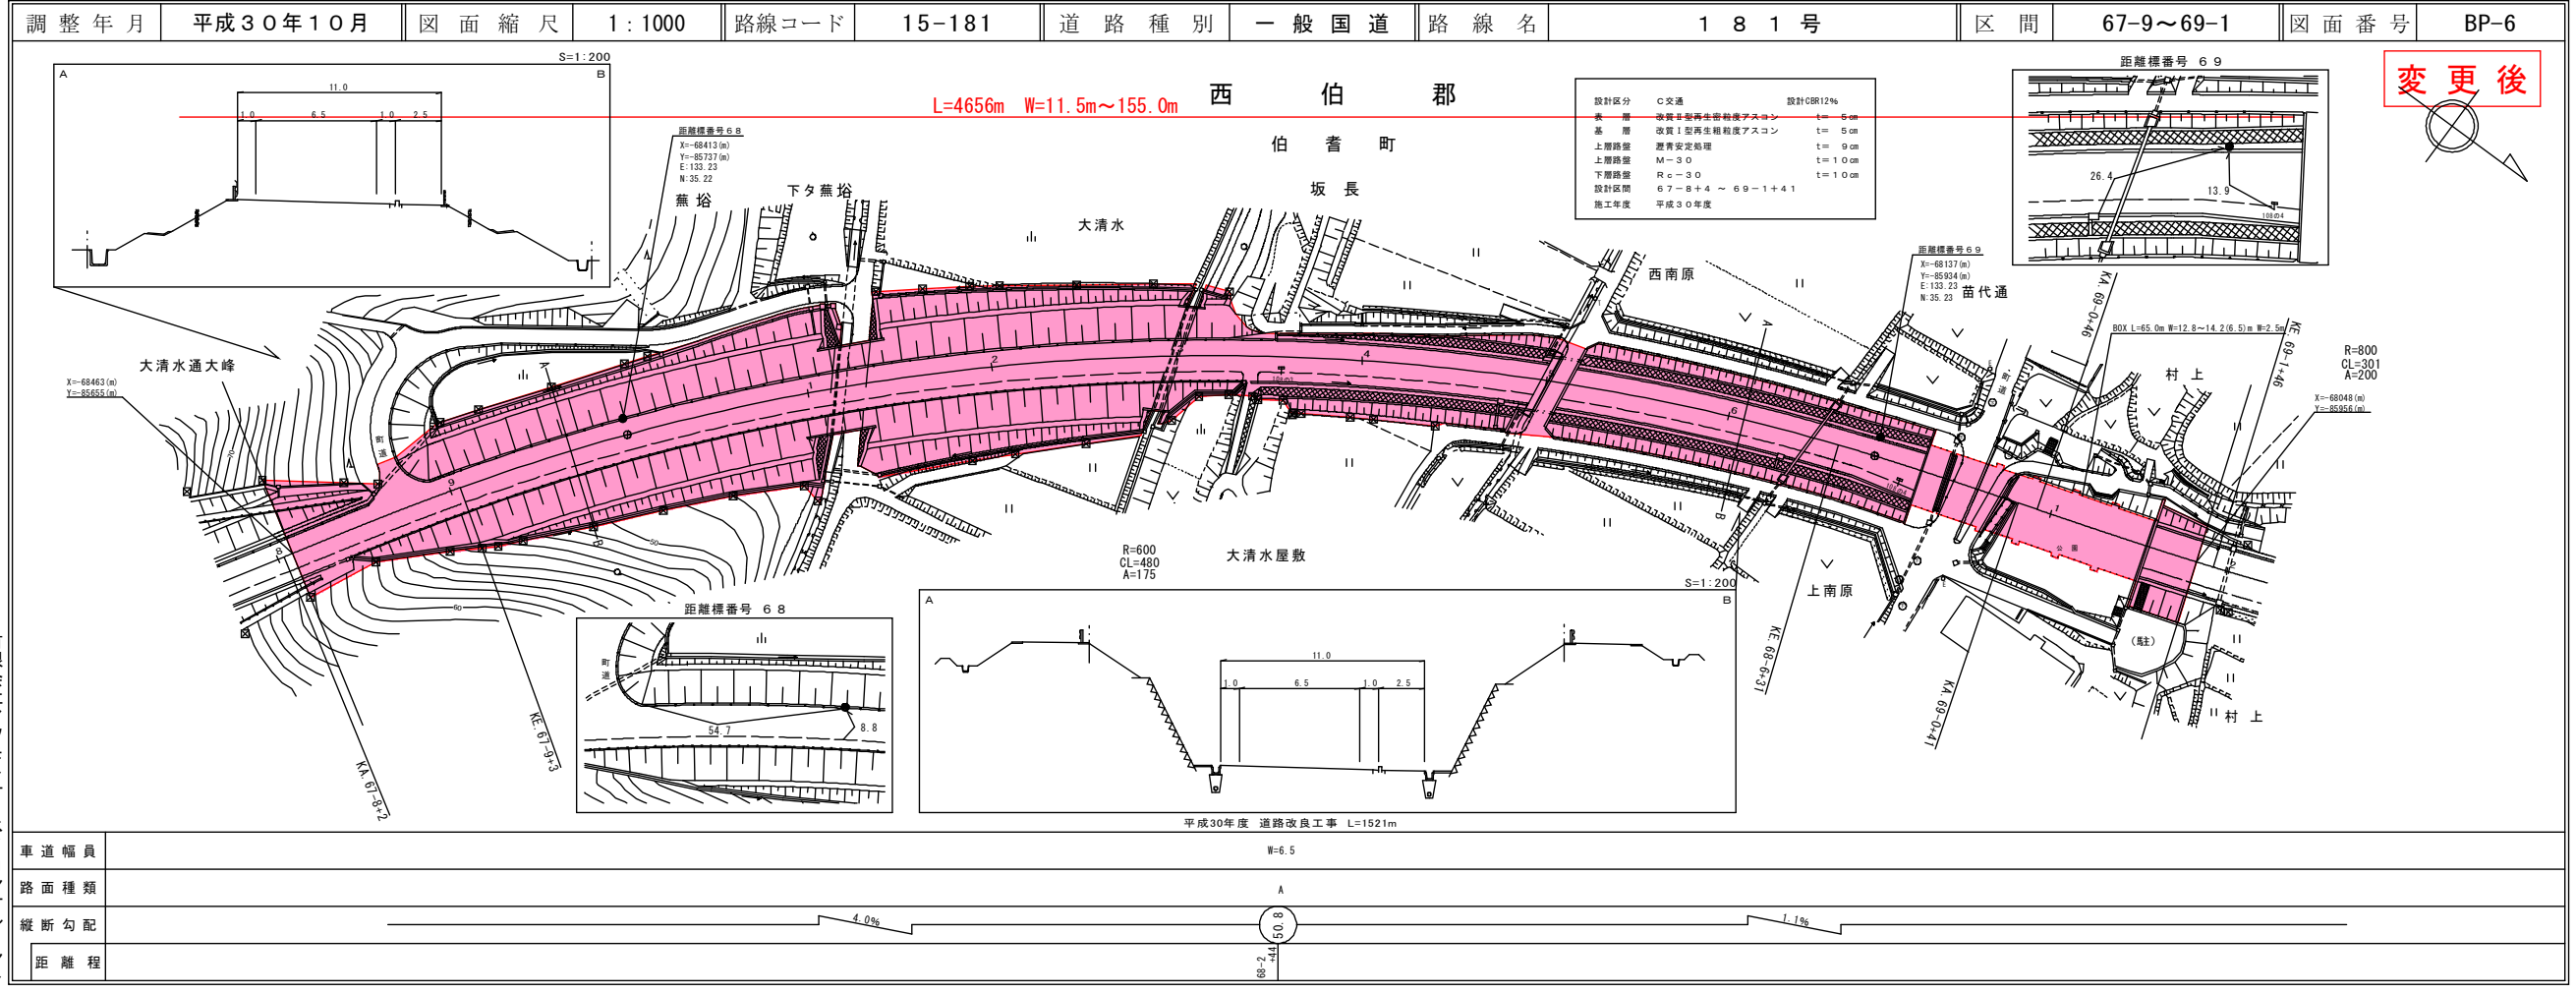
| 調整年月 | 平成３０年１０月 | 図面縮尺 | 1:1000 | 路線コード | 15-181 | 道路種別 | 一般国道 | 路線名 | １８１号 | 区間 | 67-9～69-1 | 図面番号 | BP-6 |
|---|---|---|---|---|---|---|---|---|---|---|---|---|---|

変更後

S=1:200
A B
11.0
1.0 6.5 1.0 2.5

L=4656m W=11.5m～155.0m

西 伯 郡
伯 耆 町
坂 長

| 設計区分 | C交通 | 設計CBR12% |
|---|---|---|
| 表 層 | 改質Ⅱ型再生密粒度アスコン | t= 5cm |
| 基 層 | 改質Ⅰ型再生粗粒度アスコン | t= 5cm |
| 上層路盤 | 瀝青安定処理 | t= 9cm |
| 上層路盤 | M－３０ | t=１０cm |
| 下層路盤 | Rc－３０ | t=１０cm |
| 設計区間 | ６７－８＋４ ～ ６９－１＋４１ | |
| 施工年度 | 平成３０年度 | |

距離標番号 ６９
26.4
13.9

距離標番号６８
X=-68413(m)
Y=-85737(m)
E:133.23
N:35.22

蕪 浴
下タ蕪浴
大清水
西南原
距離標番号６９
X=-68137(m)
Y=-85934(m)
E:133.23
N:35.23
苗代通
KA.69-0+46
KE.69-1+46
BOX L=65.0m W=12.8～14.2(6.5)m W=2.5m
R=800
CL=301
A=200
村 上
X=-68048(m)
Y=-85956(m)

大清水通大峰
X=-68463(m)
Y=-85655(m)

R=600
CL=480
A=175
大清水屋敷
上南原
KE.68-6+31
KA.69-0+41
(駐)
村 上

距離標番号 ６８
54.7
8.8
KE.67-9+3
KA.67-8+2

S=1:200
A B
11.0
1.0 6.5 1.0 2.5

平成30年度 道路改良工事 L=1521m

| 車道幅員 | W=6.5 |
|---|---|
| 路面種類 | A |
| 縦断勾配 | 4.0% 50.8 1.1% |
| 距離程 | 68-2+44 |